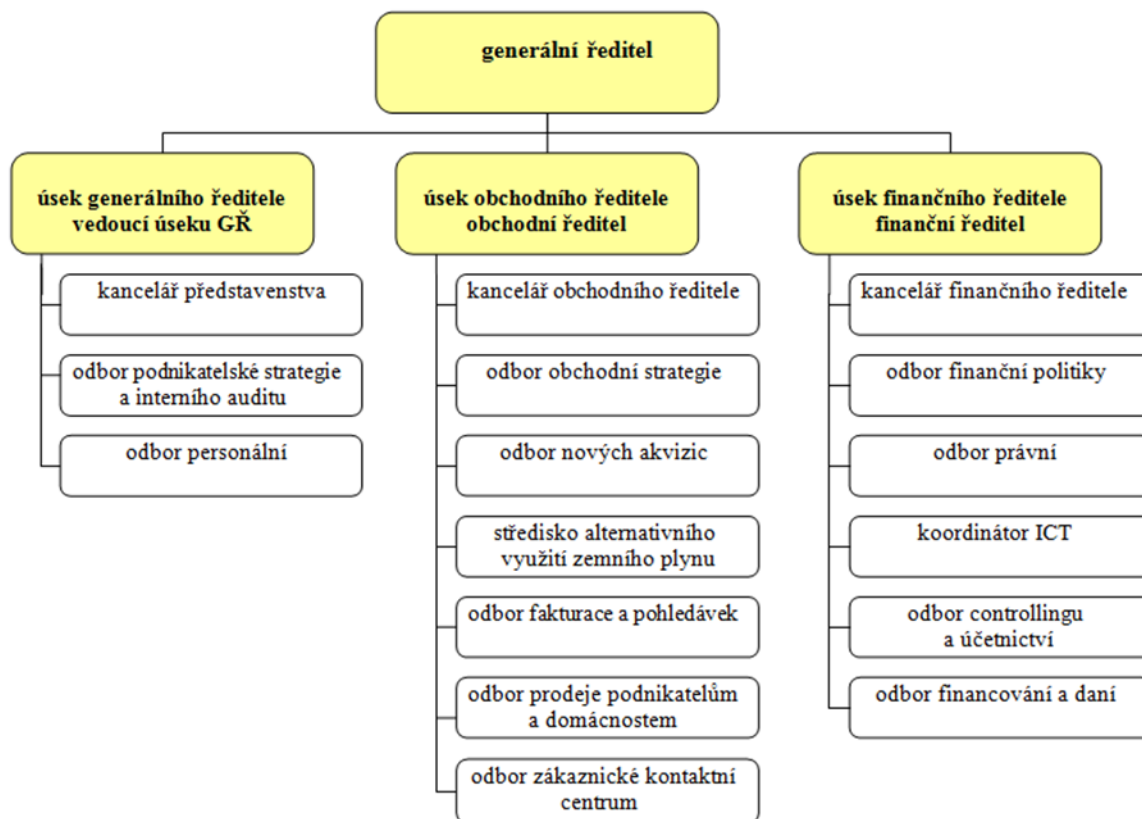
generální ředitel

úsek generálního ředitele vedoucí úseku GŘ

kancelář představenstva

odbor podnikatelské strategie a interního auditu

odbor personální

úsek obchodního ředitele obchodní ředitel

kancelář obchodního ředitele

odbor obchodní strategie

odbor nových akvizic

středisko alternativního využití zemního plynu

odbor fakturace a pohledávek

odbor prodeje podnikatelům a domácnostem

odbor zákaznické kontaktní centrum

úsek finančního ředitele finanční ředitel

kancelář finančního ředitele

odbor finanční politiky

odbor právní

koordinátor ICT

odbor controllingu a účetnictví

odbor financování a daní